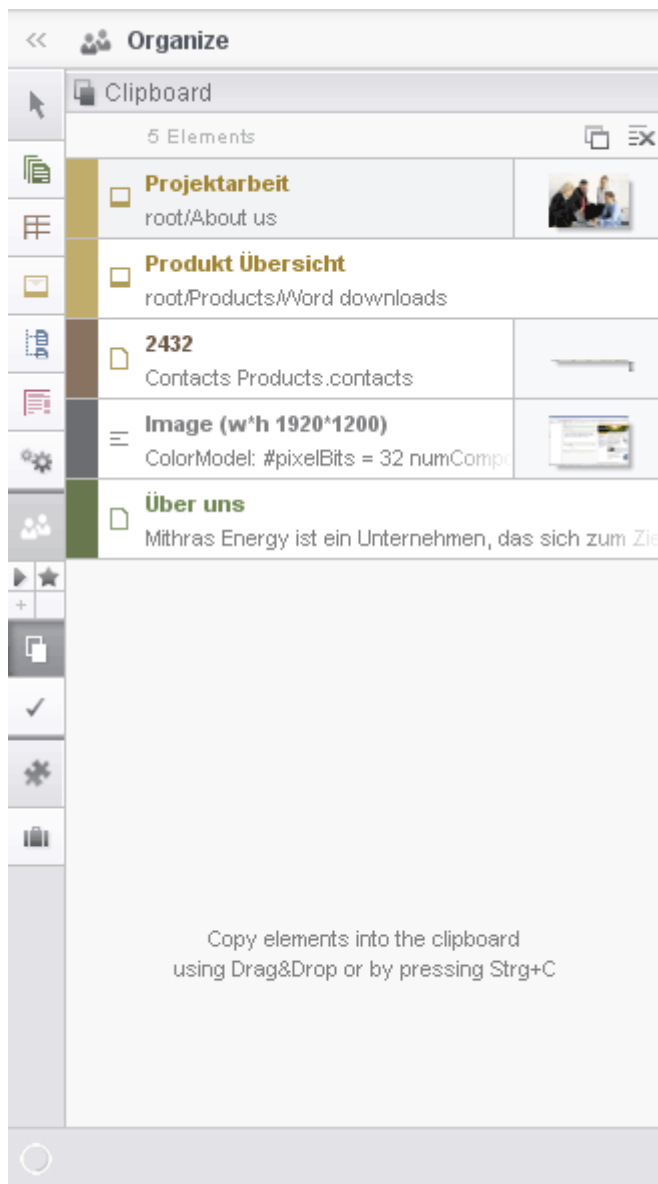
<<

Organize

Clipboard

5 Elements

Projektarbeit
root/About us

Produkt Übersicht
root/Products/Word downloads

2432
Contacts Products.contacts

Image (w*h 1920*1200)
ColorModel: #pixelBits = 32 numComp

Über uns
Mithras Energy ist ein Unternehmen, das sich zum Zi

Copy elements into the clipboard using Drag&Drop or by pressing Strg+C